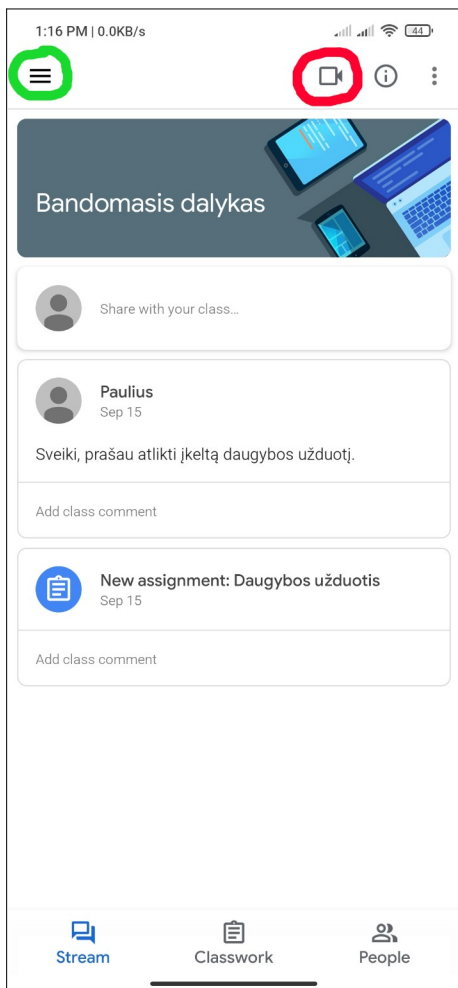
1:16 PM | 0.0KB/s

44

Bandomasis dalykas

Share with your class...

Paulius
Sep 15

Sveiki, prašau atlikti įkeltą daugybos užduotį.

Add class comment

New assignment: Daugybos užduotis
Sep 15

Add class comment

Stream
Classwork
People